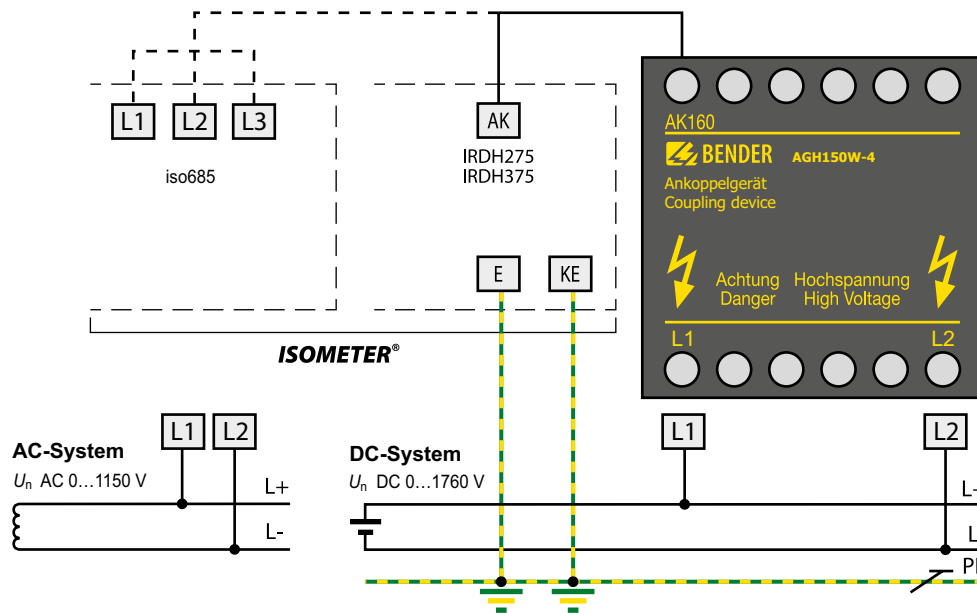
L1 L2 L3

iso685

AK

IRDH275
IRDH375

E KE

ISOMETER®

AK160

BENDER AGH150W-4

Ankoppelgerät
Coupling device

Achtung
Danger

Hochspannung
High Voltage

L1 L2

L1 L2

AC-System
$U_n$ AC 0…1150 V

L+
L-

DC-System
$U_n$ DC 0…1760 V

L1 L2

L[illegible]
L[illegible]
P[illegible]